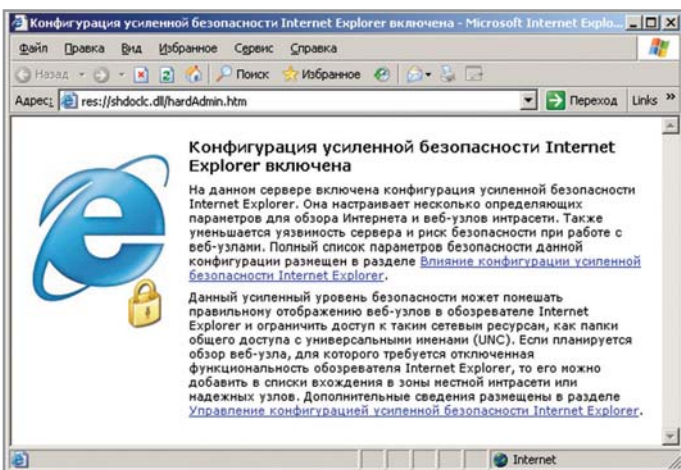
Конфигурация усиленной безопасности Internet Explorer включена - Microsoft Internet Explo...

Файл Правка Вид Избранное Сервис Справка

Назад Поиск Избранное

Адрес: res://shdoclc.dll/hardAdmin.htm Переход Links »

Конфигурация усиленной безопасности Internet Explorer включена

На данном сервере включена конфигурация усиленной безопасности Internet Explorer. Она настраивает несколько определяющих параметров для обзора Интернета и веб-узлов интрасети. Также уменьшается уязвимость сервера и риск безопасности при работе с веб-узлами. Полный список параметров безопасности данной конфигурации размещен в разделе Влияние конфигурации усиленной безопасности Internet Explorer.

Данный усиленный уровень безопасности может помешать правильному отображению веб-узлов в обозревателе Internet Explorer и ограничить доступ к таким сетевым ресурсам, как папки общего доступа с универсальными именами (UNC). Если планируется обзор веб-узла, для которого требуется отключенная функциональность обозревателя Internet Explorer, то его можно добавить в списки вхождения в зоны местной интрасети или надежных узлов. Дополнительные сведения размещены в разделе Управление конфигурацией усиленной безопасности Internet Explorer.

Internet